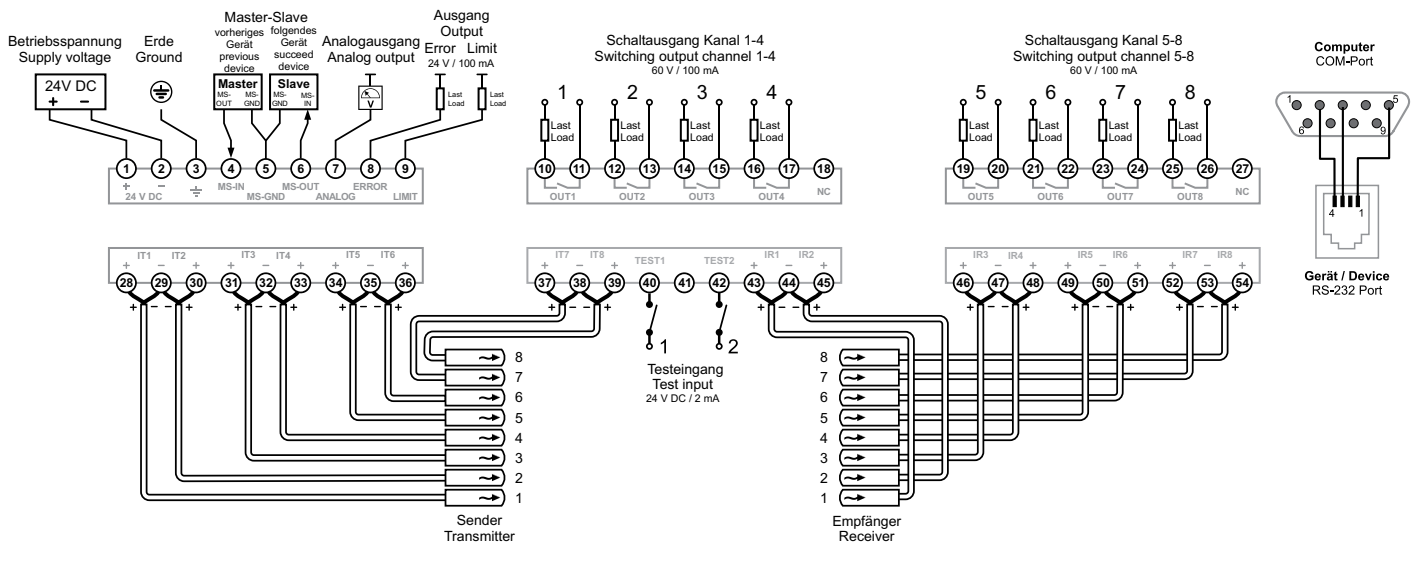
Betriebsspannung
Supply voltage

24V DC
+ −

Erde
Ground

Master-Slave
vorheriges Gerät previous device
Master
MS-OUT MS-GND
folgendes Gerät succeed device
Slave
MS-GND MS-IN

Analogausgang
Analog output
V

Ausgang
Output
Error Limit
24 V / 100 mA
Last Load
Last Load

1 2 3 4 5 6 7 8 9
+ −
24 V DC
MS-IN
MS-GND
MS-OUT
ANALOG
ERROR
LIMIT

Schaltausgang Kanal 1-4
Switching output channel 1-4
60 V / 100 mA

1 2 3 4
Last Load
Last Load
Last Load
Last Load

10 11 12 13 14 15 16 17 18
OUT1 OUT2 OUT3 OUT4 NC

Schaltausgang Kanal 5-8
Switching output channel 5-8
60 V / 100 mA

5 6 7 8
Last Load
Last Load
Last Load
Last Load

19 20 21 22 23 24 25 26 27
OUT5 OUT6 OUT7 OUT8 NC

Computer
COM-Port
1 5
6 9
4 1

Gerät / Device
RS-232 Port

IT1 IT2 IT3 IT4 IT5 IT6
+ − + + − + + − + + − + + − + + − +
28 29 30 31 32 33 34 35 36

IT7 IT8 TEST1 TEST2 IR1 IR2
+ − + + − +
37 38 39 40 41 42 43 44 45

IR3 IR4 IR5 IR6 IR7 IR8
46 47 48 49 50 51 52 53 54

8
7
6
5
4
3
2
1
Sender
Transmitter

1 2
Testeingang
Test input
24 V DC / 2 mA

8
7
6
5
4
3
2
1
Empfänger
Receiver